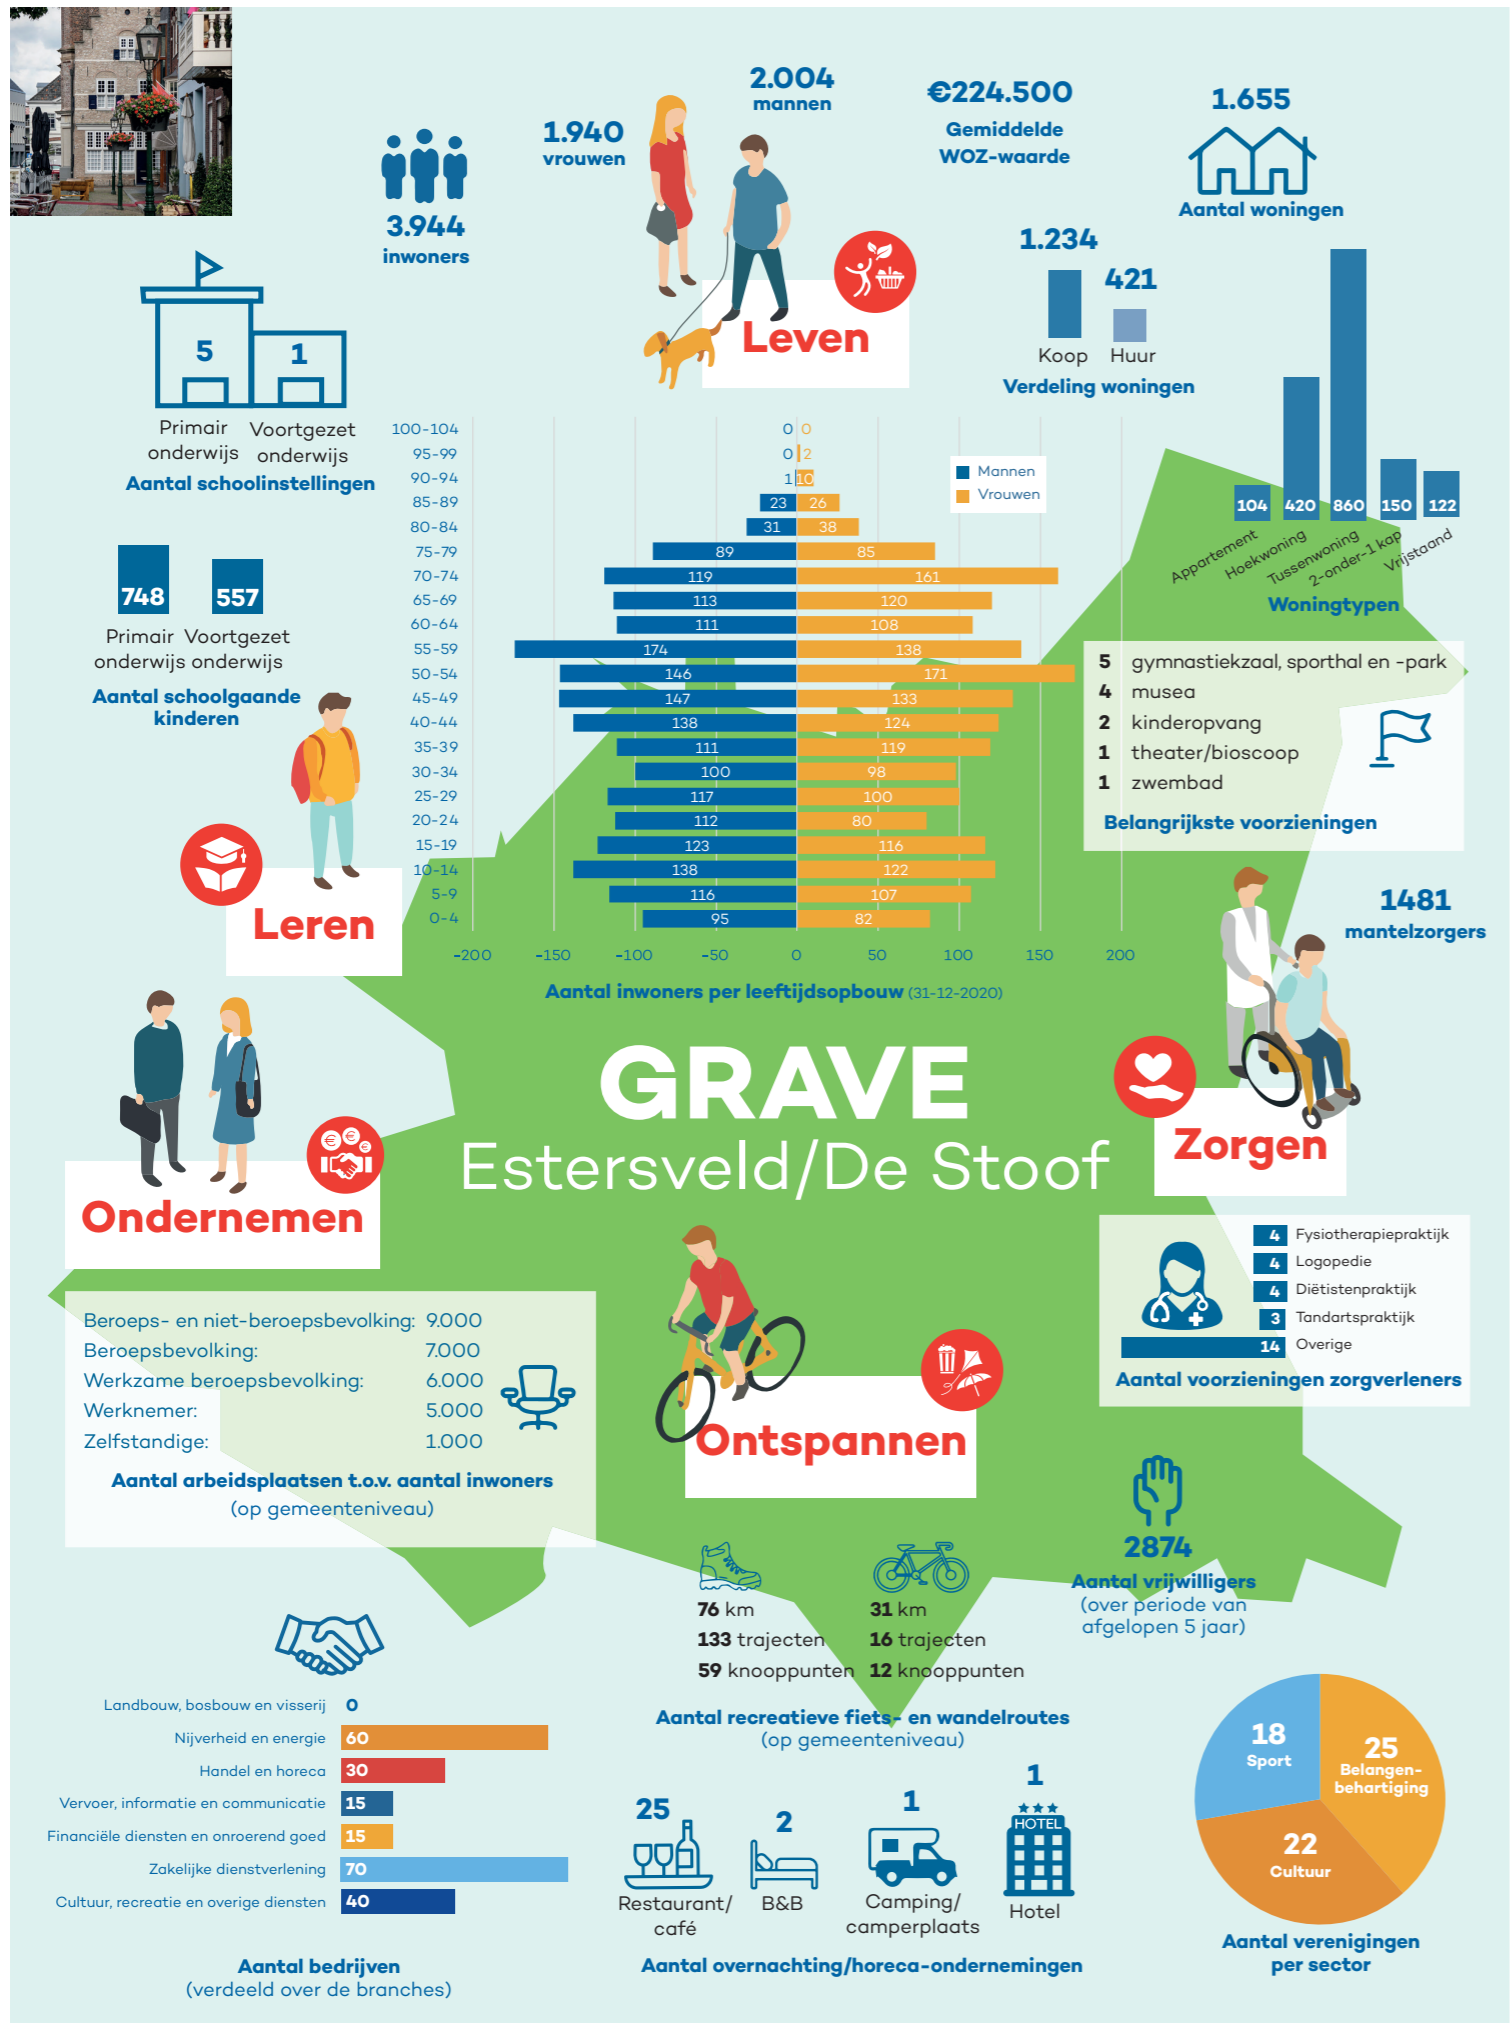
3.944
inwoners

1.940
vrouwen

2.004
mannen

€224.500
Gemiddelde WOZ-waarde

1.655
Aantal woningen

Leven

1.234
421
Koop Huur
Verdeling woningen

5 1
Primair onderwijs Voortgezet onderwijs
Aantal schoolinstellingen

| | Mannen | Vrouwen |
|---|---|---|
| 100-104 | 0 | 0 |
| 95-99 | 0 | 2 |
| 90-94 | 1 | 10 |
| 85-89 | 23 | 26 |
| 80-84 | 31 | 38 |
| 75-79 | 89 | 85 |
| 70-74 | 119 | 161 |
| 65-69 | 113 | 120 |
| 60-64 | 111 | 108 |
| 55-59 | 174 | 138 |
| 50-54 | 146 | 171 |
| 45-49 | 147 | 133 |
| 40-44 | 138 | 124 |
| 35-39 | 111 | 119 |
| 30-34 | 100 | 98 |
| 25-29 | 117 | 100 |
| 20-24 | 112 | 80 |
| 15-19 | 123 | 116 |
| 10-14 | 138 | 122 |
| 5-9 | 116 | 107 |
| 0-4 | 95 | 82 |

-200 -150 -100 -50 0 50 100 150 200
Aantal inwoners per leeftijdsopbouw (31-12-2020)

104 420 860 150 122
Appartement Hoekwoning Tussenwoning 2-onder-1 kap Vrijstaand
Woningtypen

748 557
Primair onderwijs Voortgezet onderwijs
Aantal schoolgaande kinderen

5 gymnastiekzaal, sporthal en -park
4 musea
2 kinderopvang
1 theater/bioscoop
1 zwembad
Belangrijkste voorzieningen

Leren

1481
mantelzorgers

GRAVE
Estersveld/De Stoof

Zorgen

Ondernemen

4 Fysiotherapiepraktijk
4 Logopedie
4 Diëtistenpraktijk
3 Tandartspraktijk
14 Overige
Aantal voorzieningen zorgverleners

Beroeps- en niet-beroepsbevolking: 9.000
Beroepsbevolking: 7.000
Werkzame beroepsbevolking: 6.000
Werknemer: 5.000
Zelfstandige: 1.000
Aantal arbeidsplaatsen t.o.v. aantal inwoners
(op gemeenteniveau)

Ontspannen

2874
Aantal vrijwilligers
(over periode van afgelopen 5 jaar)

76 km
133 trajecten
59 knooppunten

31 km
16 trajecten
12 knooppunten

Aantal recreatieve fiets- en wandelroutes
(op gemeenteniveau)

Landbouw, bosbouw en visserij 0
Nijverheid en energie 60
Handel en horeca 30
Vervoer, informatie en communicatie 15
Financiële diensten en onroerend goed 15
Zakelijke dienstverlening 70
Cultuur, recreatie en overige diensten 40

Aantal bedrijven
(verdeeld over de branches)

25 Restaurant/ café
2 B&B
1 Camping/ camperplaats
1 HOTEL Hotel
Aantal overnachting/horeca-ondernemingen

18 Sport
25 Belangen-behartiging
22 Cultuur
Aantal verenigingen per sector